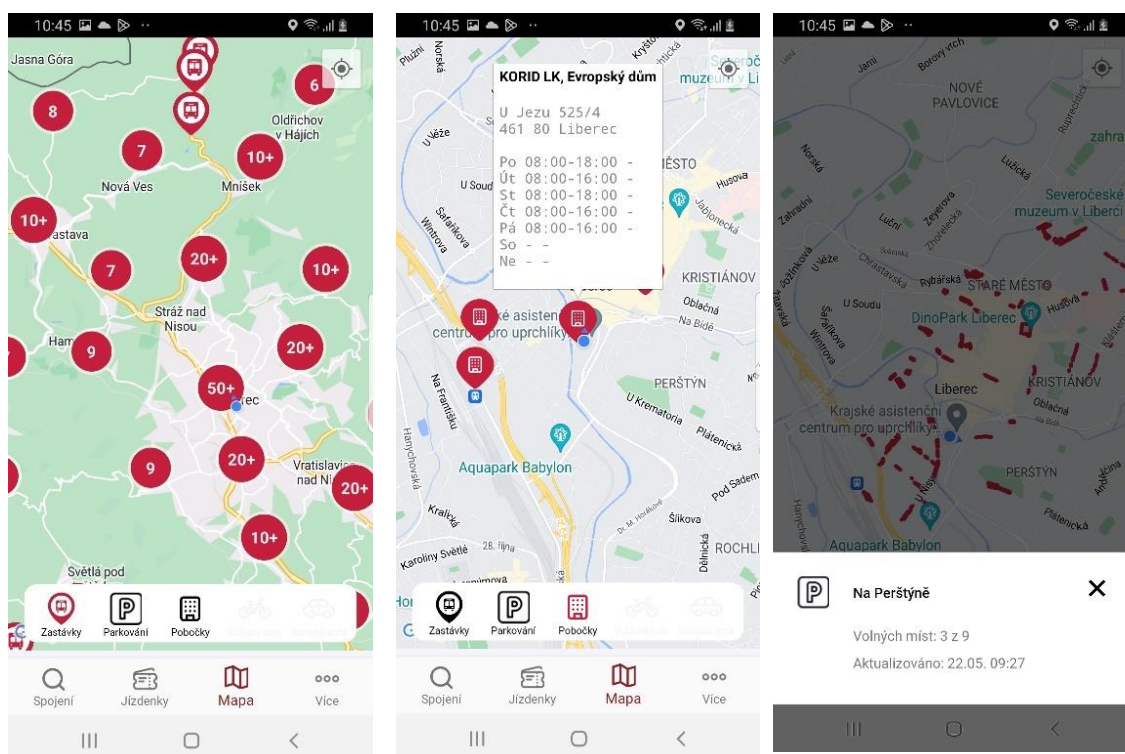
10:45

Jasna Góra
8
6
Oldřichov v Hájích
7
10+
Nová Ves
Mníšek
10+
astava
7
20+
10+
Stráž nad Nisou
Ham
9
20+
50+
rec
9
20+
Vratislavice nad Ni
20+
10+
Světlá pod

Zastávky
Parkování
Pobočky

Spojení
Jízdenky
Mapa
Více

10:45

KORID LK, Evropský dům

U Jezu 525/4
461 80 Liberec

Po 08:00-18:00 -
Út 08:00-16:00 -
St 08:00-18:00 -
Čt 08:00-16:00 -
Pá 08:00-16:00 -
So - -
Ne - -

Plužní
Norská
U Věže
U Soud
Šafaříkova
Wintrova
MĚSTO
Husova
Jablonecká
muzeum v Li
KRISTIÁNOV
Oblačná
Na Bídě
ské asisten
centrum pro uprchlíky
Na Františku
Hanychovská
PERŠTÝN
U Krematoria
Plátenická
Aquapark Babylon
Pod Sadem
Kralická
Karoliny Světlé
28. října
Šlikova
Dělnická
ROCHLI

Zastávky
Parkování
Pobočky

Spojení
Jízdenky
Mapa
Více

10:45

Jamí
Borový vrch
NOVÉ PAVLOVICE
Ruprechtická
zahra
Norská
Lužická
Severočeské muzeum v Liberci
Zahradní
Luční
Zeyerova
Zhořelecká
U Věže
Chrastavská
Rybářská
STARÉ MĚSTO
U Soudu
Husova
Šafaříkova
Wintrova
DinoPark Liberec
Liberec
KRISTIÁNOV
Krajské asistenční centrum pro uprchlíky
Oblačná
Na Bídě
PERŠTÝN
Plátenická
Aquapark Babylon

Na Perštýně

Volných míst: 3 z 9
Aktualizováno: 22.05. 09:27